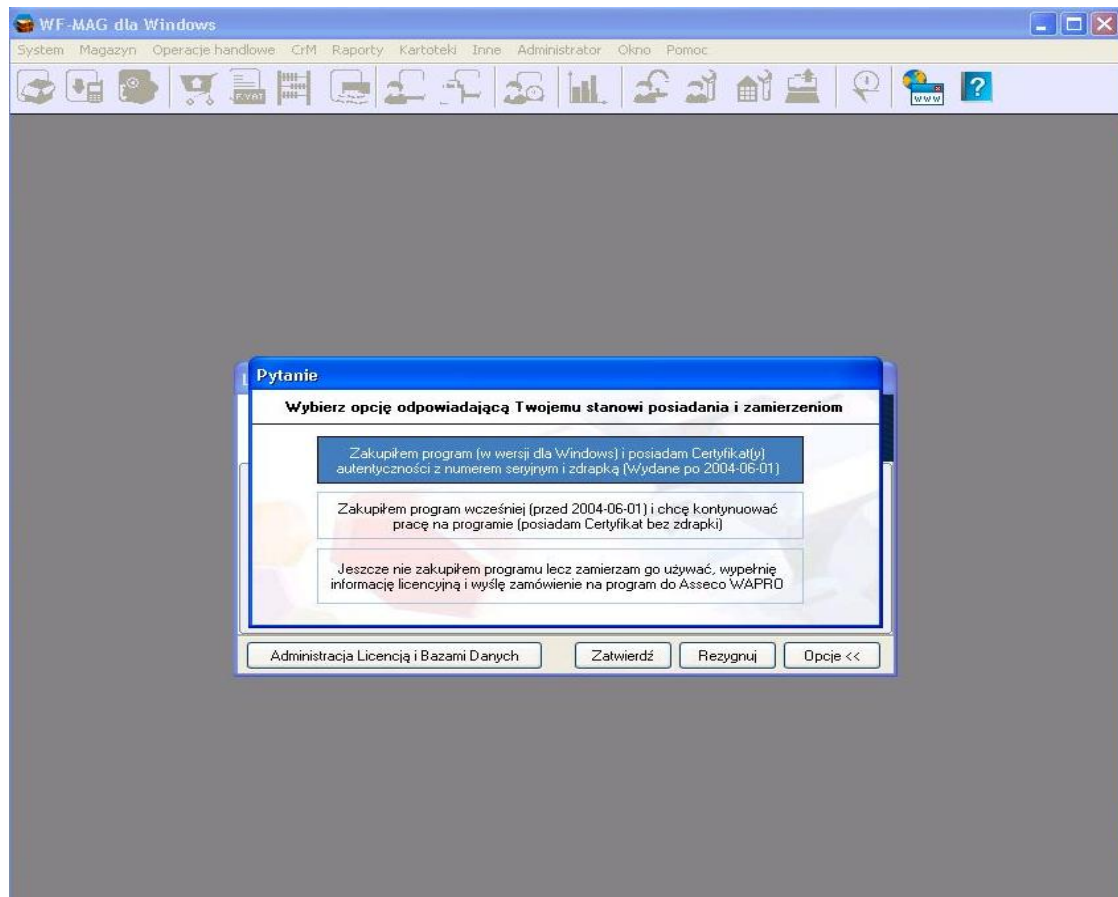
WF-MAG dla Windows

System Magazyn Operacje handlowe CrM Raporty Kartoteki Inne Administrator Okno Pomoc

F.VAT

www

?

Pytanie

Wybierz opcję odpowiadającą Twojemu stanowi posiadania i zamierzeniom

Zakupiłem program (w wersji dla Windows) i posiadam Certyfikat(y) autentyczności z numerem seryjnym i zdrapką (Wydane po 2004-06-01)

Zakupiłem program wcześniej (przed 2004-06-01) i chcę kontynuować pracę na programie (posiadam Certyfikat bez zdrapki)

Jeszcze nie zakupiłem programu lecz zamierzam go używać, wypełnię informację licencyjną i wyślę zamówienie na program do Asseco WAPRO

Administracja Licencją i Bazami Danych

Zatwierdź

Rezygnuj

Opcje <<